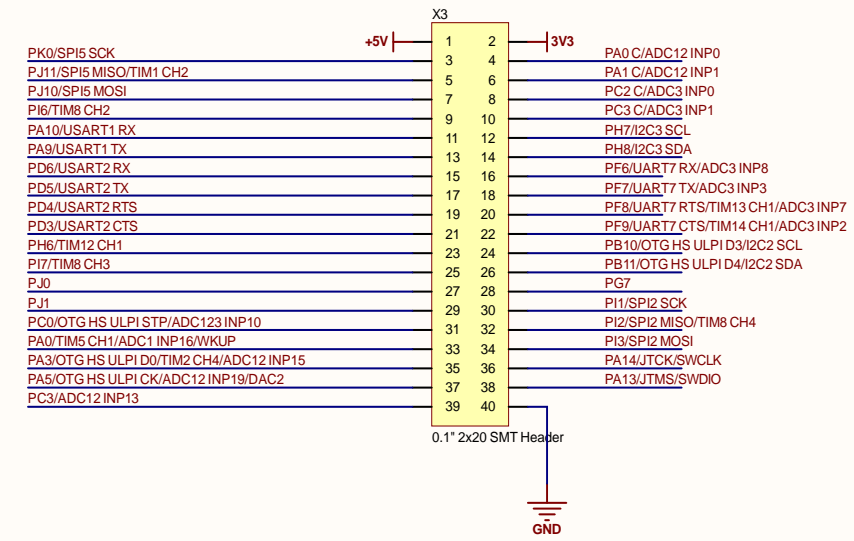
X3

+5V 1 2 3V3

PK0/SPI5 SCK 3 4 PA0 C/ADC12 INP0

PJ11/SPI5 MISO/TIM1 CH2 5 6 PA1 C/ADC12 INP1

PJ10/SPI5 MOSI 7 8 PC2 C/ADC3 INP0

PI6/TIM8 CH2 9 10 PC3 C/ADC3 INP1

PA10/USART1 RX 11 12 PH7/I2C3 SCL

PA9/USART1 TX 13 14 PH8/I2C3 SDA

PD6/USART2 RX 15 16 PF6/UART7 RX/ADC3 INP8

PD5/USART2 TX 17 18 PF7/UART7 TX/ADC3 INP3

PD4/USART2 RTS 19 20 PF8/UART7 RTS/TIM13 CH1/ADC3 INP7

PD3/USART2 CTS 21 22 PF9/UART7 CTS/TIM14 CH1/ADC3 INP2

PH6/TIM12 CH1 23 24 PB10/OTG HS ULPI D3/I2C2 SCL

PI7/TIM8 CH3 25 26 PB11/OTG HS ULPI D4/I2C2 SDA

PJ0 27 28 PG7

PJ1 29 30 PI1/SPI2 SCK

PC0/OTG HS ULPI STP/ADC123 INP10 31 32 PI2/SPI2 MISO/TIM8 CH4

PA0/TIM5 CH1/ADC1 INP16/WKUP 33 34 PI3/SPI2 MOSI

PA3/OTG HS ULPI D0/TIM2 CH4/ADC12 INP15 35 36 PA14/JTCK/SWCLK

PA5/OTG HS ULPI CK/ADC12 INP19/DAC2 37 38 PA13/JTMS/SWDIO

PC3/ADC12 INP13 39 40

0.1" 2x20 SMT Header

GND